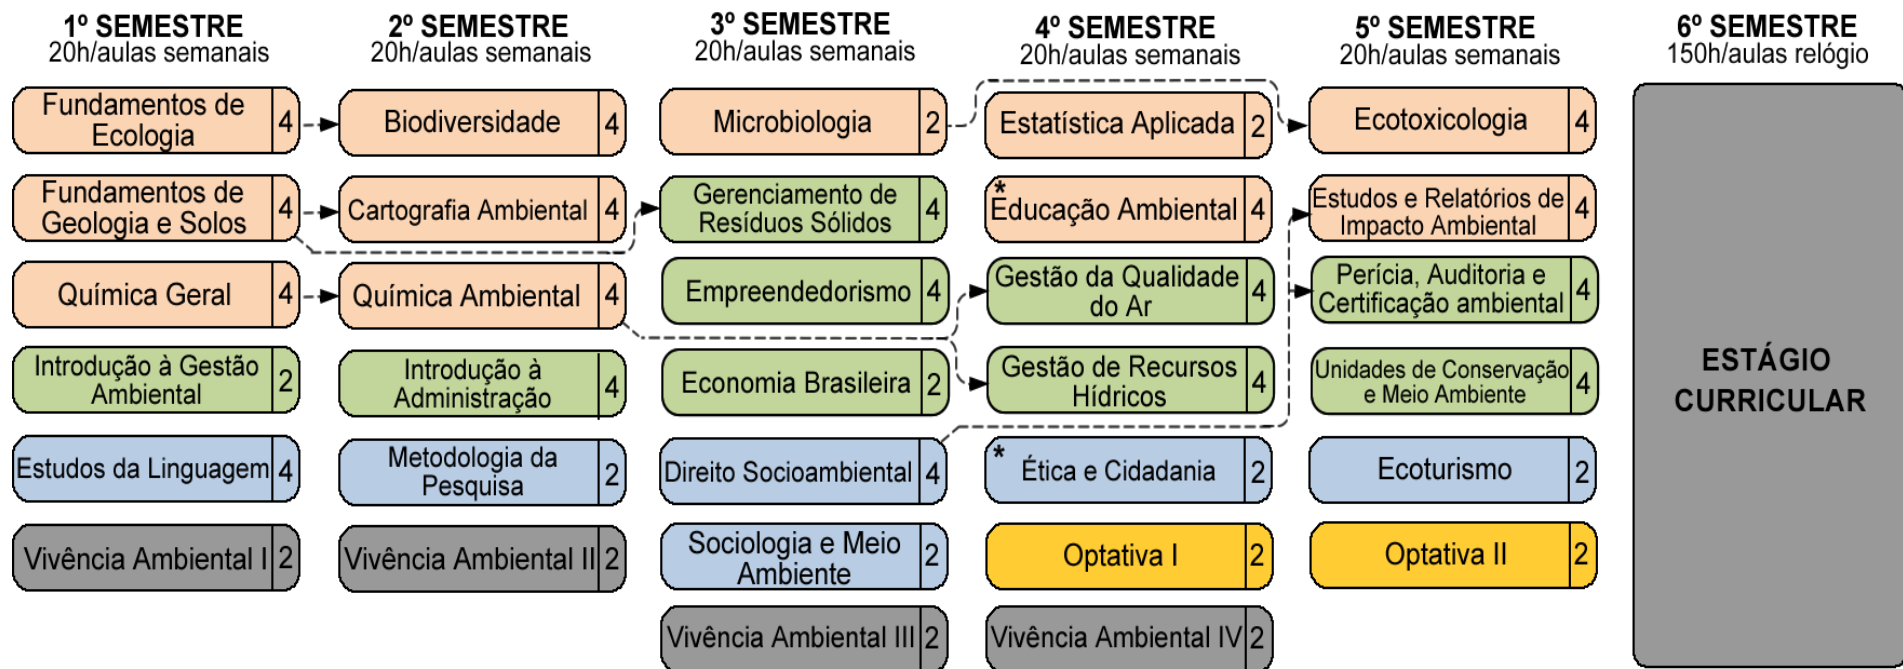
1º SEMESTRE
20h/aulas semanais

Fundamentos de Ecologia 4
Fundamentos de Geologia e Solos 4
Química Geral 4
Introdução à Gestão Ambiental 2
Estudos da Linguagem 4
Vivência Ambiental I 2

2º SEMESTRE
20h/aulas semanais

Biodiversidade 4
Cartografia Ambiental 4
Química Ambiental 4
Introdução à Administração 4
Metodologia da Pesquisa 2
Vivência Ambiental II 2

3º SEMESTRE
20h/aulas semanais

Microbiologia 2
Gerenciamento de Resíduos Sólidos 4
Empreendedorismo 4
Economia Brasileira 2
Direito Socioambiental 4
Sociologia e Meio Ambiente 2
Vivência Ambiental III 2

4º SEMESTRE
20h/aulas semanais

Estatística Aplicada 2
* Educação Ambiental 4
Gestão da Qualidade do Ar 4
Gestão de Recursos Hídricos 4
* Ética e Cidadania 2
Optativa I 2
Vivência Ambiental IV 2

5º SEMESTRE
20h/aulas semanais

Ecotoxicologia 4
Estudos e Relatórios de Impacto Ambiental 4
Perícia, Auditoria e Certificação ambiental 4
Unidades de Conservação e Meio Ambiente 4
Ecoturismo 2
Optativa II 2

6º SEMESTRE
150h/aulas relógio

ESTÁGIO CURRICULAR